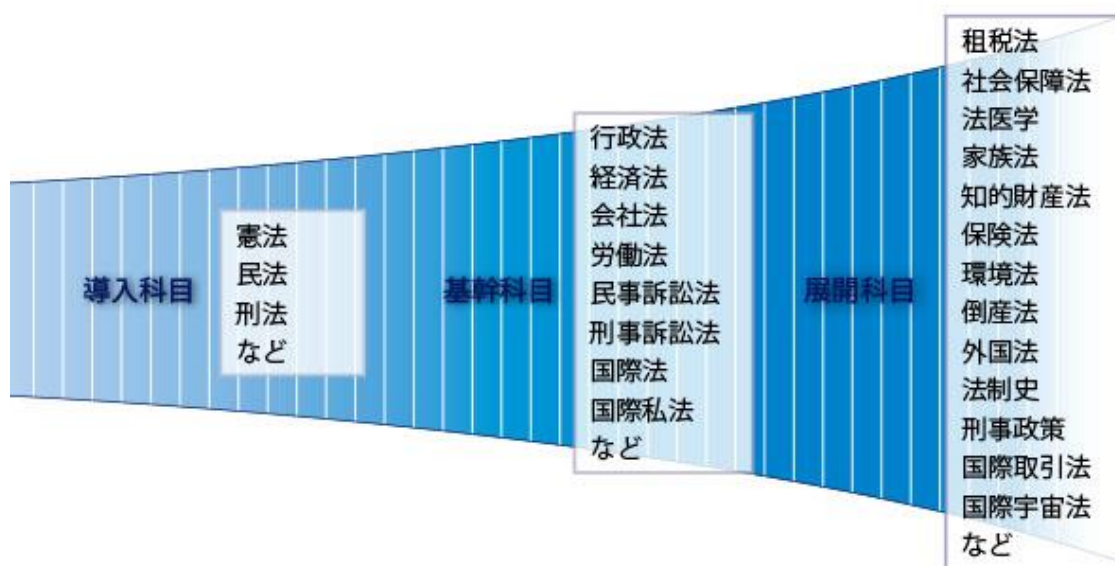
導入科目

憲法
民法
刑法
など

基幹科目

行政法
経済法
会社法
労働法
民事訴訟法
刑事訴訟法
国際法
国際私法
など

展開科目

租税法
社会保障法
法医学
家族法
知的財産法
保険法
環境法
倒産法
外国法
法制史
刑事政策
国際取引法
国際宇宙法
など